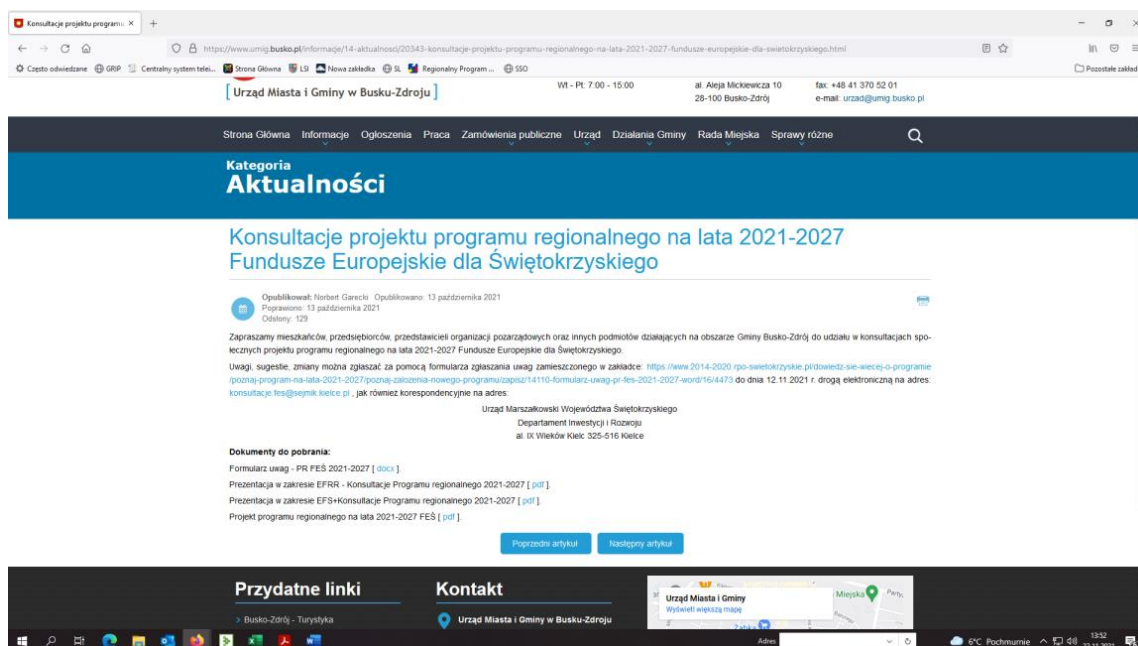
Konsultacje projektu programu ×

https://www.umig.busko.pl/informacje/14-aktualnosci/20343-konsultacje-projektu-programu-regionalnego-na-lata-2021-2027-fundusze-europejskie-dla-swietokrzyskiego.html

Często odwiedzane GRIP Centralny system telei... Strona Główna LSI Nowa zakładka SL Regionalny Program ... SSO

Pozostałe zakład

Urząd Miasta i Gminy w Busku-Zdroju

Wt - Pt: 7:00 - 15:00

al. Aleja Mickiewicza 10
28-100 Busko-Zdrój

fax: +48 41 370 52 01
e-mail: urzad@umig.busko.pl

Strona Główna Informacje Ogłoszenia Praca Zamówienia publiczne Urząd Działania Gminy Rada Miejska Sprawy różne

Kategoria
Aktualności

Konsultacje projektu programu regionalnego na lata 2021-2027 Fundusze Europejskie dla Świętokrzyskiego

Opublikował: Norbert Garecki Opublikowano: 13 października 2021
Poprawiono: 13 października 2021
Odsłony: 129

Zapraszamy mieszkańców, przedsiębiorców, przedstawicieli organizacji pozarządowych oraz innych podmiotów działających na obszarze Gminy Busko-Zdrój do udziału w konsultacjach społecznych projektu programu regionalnego na lata 2021-2027 Fundusze Europejskie dla Świętokrzyskiego.

Uwagi, sugestie, zmiany można zgłaszać za pomocą formularza zgłaszania uwag zamieszczonego w zakładce: https://www.2014-2020.rpo-swietokrzyskie.pl/dowiedz-sie-wiecej-o-programie/poznaj-program-na-lata-2021-2027/poznaj-zalozenia-nowego-programu/zapisz/14110-formularz-uwag-pr-fes-2021-2027-word/16/4473 do dnia 12.11.2021 r. drogą elektroniczną na adres: konsultacje.fes@sejmik.kielce.pl , jak również korespondencyjnie na adres:

Urząd Marszałkowski Województwa Świętokrzyskiego
Departament Inwestycji i Rozwoju
al. IX Wieków Kielc 325-516 Kielce

Dokumenty do pobrania:

Formularz uwag - PR FEŚ 2021-2027 [ docx ].

Prezentacja w zakresie EFRR - Konsultacje Programu regionalnego 2021-2027 [ pdf ].

Prezentacja w zakresie EFS+Konsultacje Programu regionalnego 2021-2027 [ pdf ].

Projekt programu regionalnego na lata 2021-2027 FEŚ [ pdf ].

Poprzedni artykuł Następny artykuł

Przydatne linki

› Busko-Zdrój - Turystyka

Kontakt

Urząd Miasta i Gminy w Busku-Zdroju

Urząd Miasta i Gminy
Wyświetl większą mapę

Miejska

Adres

6°C Pochmurnie 13:52